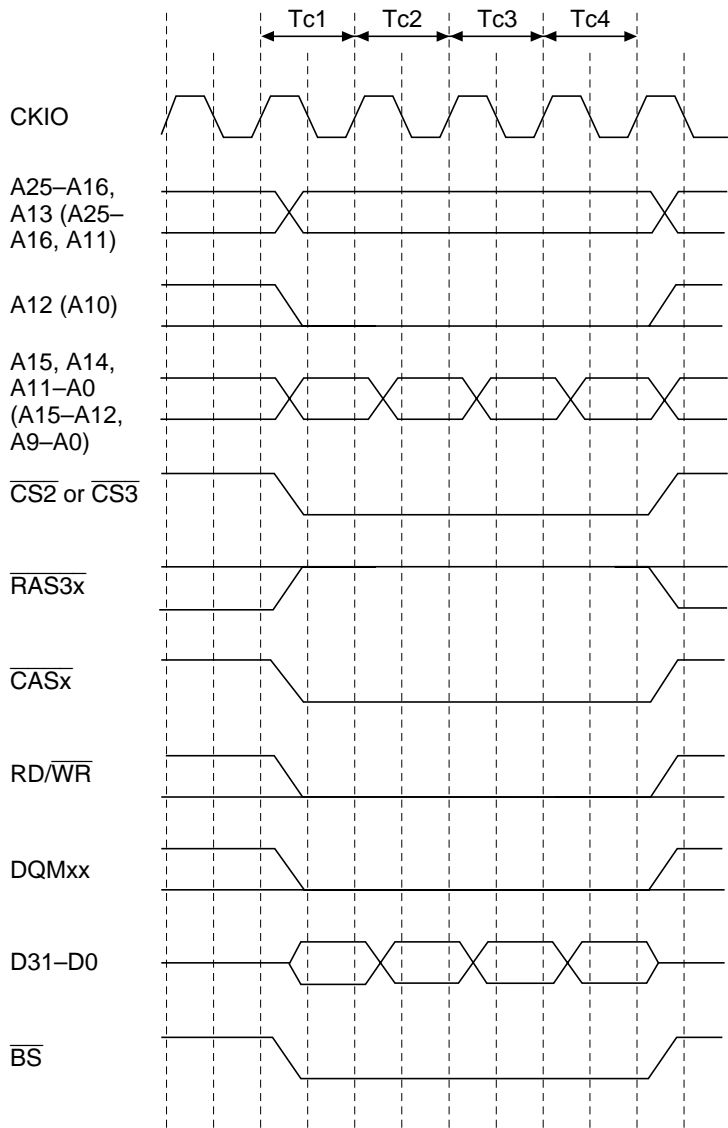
Tc1 Tc2 Tc3 Tc4

CKIO

A25–A16, A13 (A25–A16, A11)

A12 (A10)

A15, A14, A11–A0 (A15–A12, A9–A0)

$\overline{CS2}$ or $\overline{CS3}$

$\overline{RAS3x}$

$\overline{CASx}$

RD/$\overline{WR}$

DQMxx

D31–D0

$\overline{BS}$